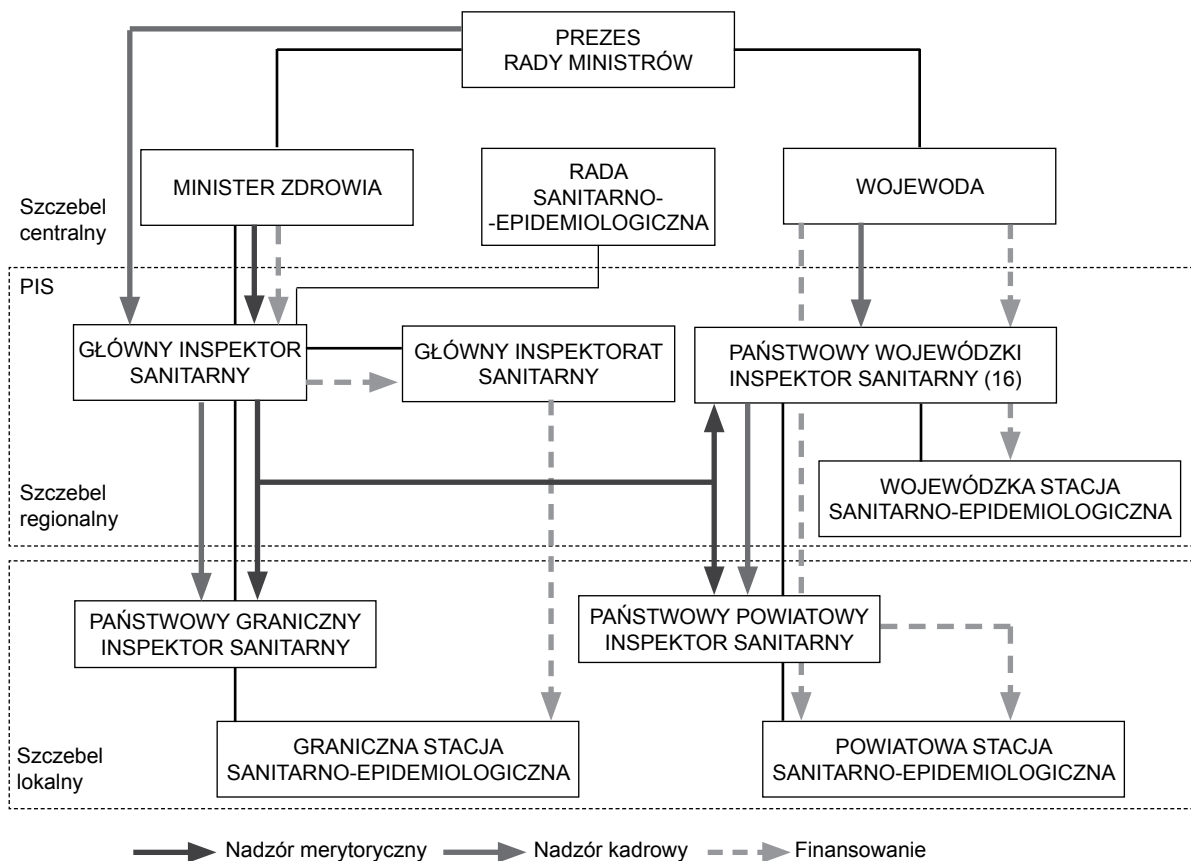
PREZES RADY MINISTRÓW

Szczebel centralny

MINISTER ZDROWIA

RADA SANITARNO--EPIDEMIOLOGICZNA

WOJEWODA

PIS

GŁÓWNY INSPEKTOR SANITARNY

GŁÓWNY INSPEKTORAT SANITARNY

PAŃSTWOWY WOJEWÓDZKI INSPEKTOR SANITARNY (16)

Szczebel regionalny

WOJEWÓDZKA STACJA SANITARNO-EPIDEMIOLOGICZNA

PAŃSTWOWY GRANICZNY INSPEKTOR SANITARNY

PAŃSTWOWY POWIATOWY INSPEKTOR SANITARNY

Szczebel lokalny

GRANICZNA STACJA SANITARNO-EPIDEMIOLOGICZNA

POWIATOWA STACJA SANITARNO-EPIDEMIOLOGICZNA

Nadzór merytoryczny
Nadzór kadrowy
Finansowanie